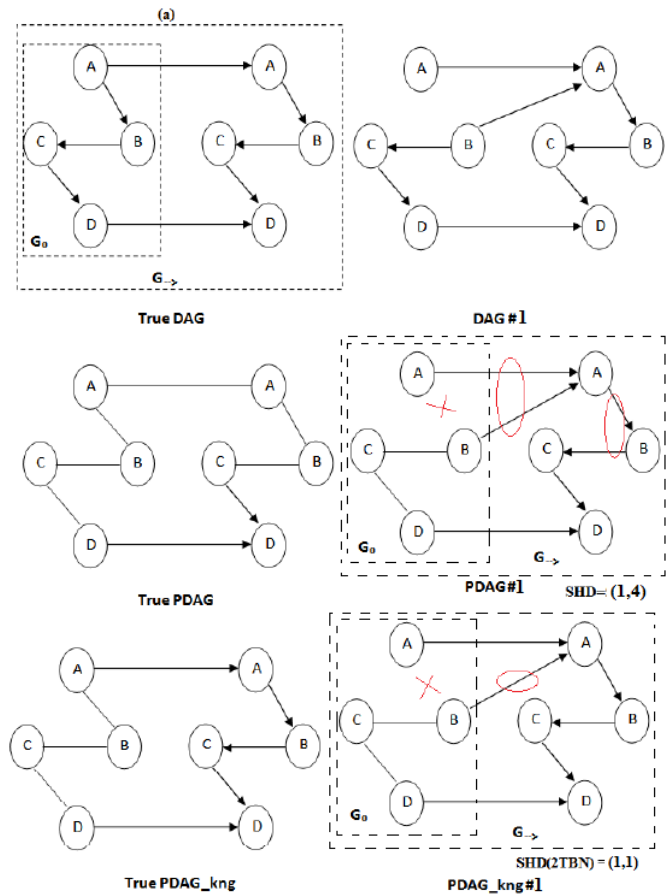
(a)

A A C B C B D D $G_0$ $G_{\rightarrow}$

True DAG

A A C B C B D D

DAG #1

A A C B C B D D

True PDAG

A A C B C B D D $G_0$ $G_{\rightarrow}$

PDAG#1

SHD= (1,4)

A A C B C B D D

True PDAG_kng

A A C B C B D D $G_0$ $G_{\rightarrow}$

SHD(2TBN) = (1,1)

PDAG_kng#1